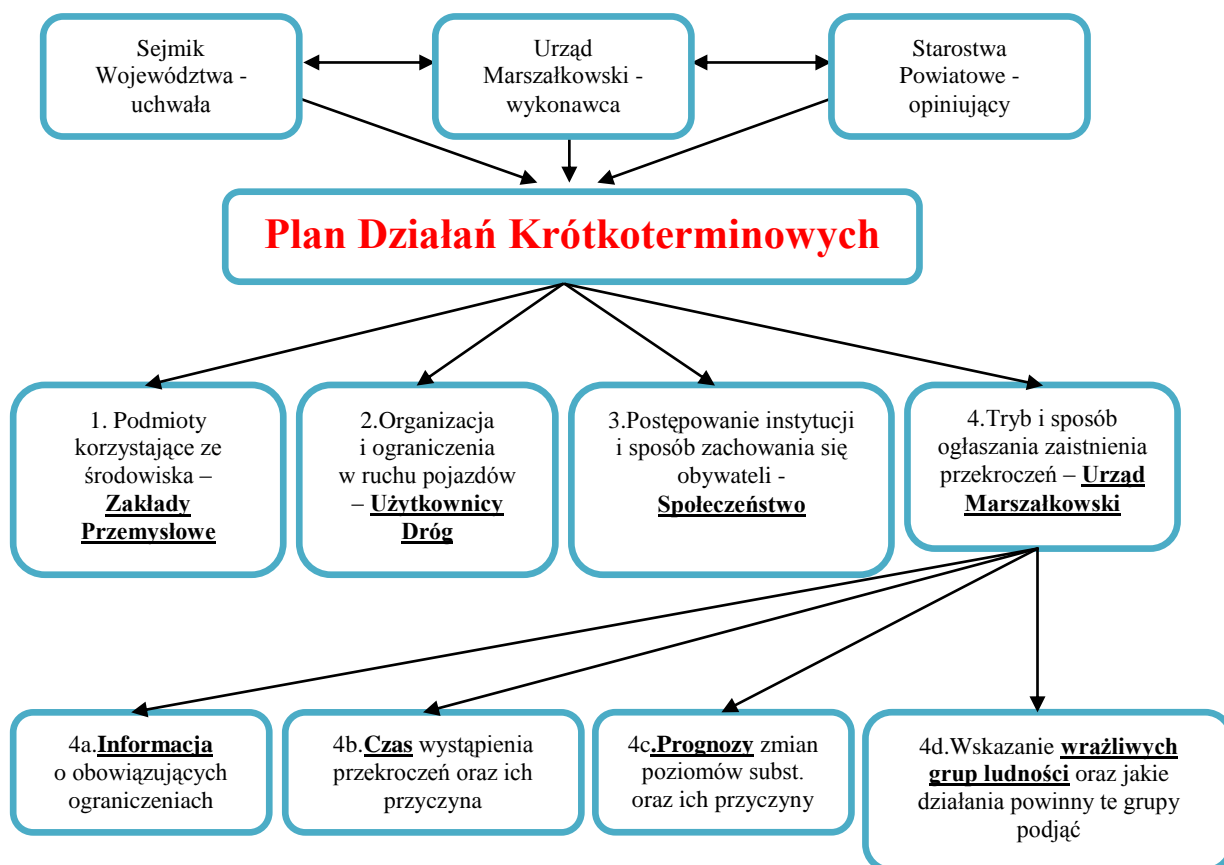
Sejmik Województwa - uchwała

Urząd Marszałkowski - wykonawca

Starostwa Powiatowe - opiniujący

Plan Działań Krótkoterminowych

1. Podmioty korzystające ze środowiska – Zakłady Przemysłowe

2.Organizacja i ograniczenia w ruchu pojazdów – Użytkownicy Dróg

3.Postępowanie instytucji i sposób zachowania się obywateli - Społeczeństwo

4.Tryb i sposób ogłaszania zaistnienia przekroczeń – Urząd Marszałkowski

4a.Informacja o obowiązujących ograniczeniach

4b.Czas wystąpienia przekroczeń oraz ich przyczyna

4c.Prognozy zmian poziomów subst. oraz ich przyczyny

4d.Wskazanie wrażliwych grup ludności oraz jakie działania powinny te grupy podjąć